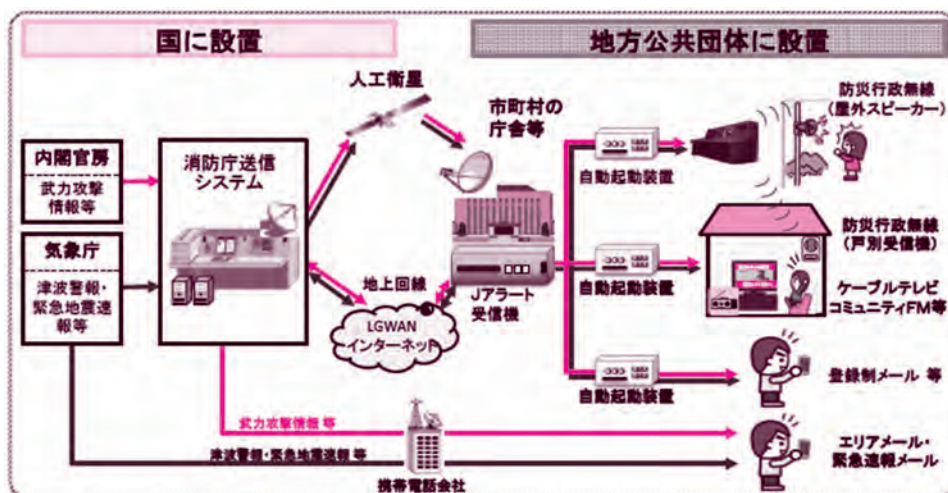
国に設置

地方公共団体に設置

内閣官房

武力攻撃情報等

気象庁

津波警報・緊急地震速報等

消防庁送信システム

人工衛星

市町村の庁舎等

地上回線

LGWAN インターネット

Jアラート受信機

自動起動装置

自動起動装置

自動起動装置

防災行政無線（屋外スピーカー）

防災行政無線（戸別受信機）

ケーブルテレビ コミュニティFM等

登録制メール 等

武力攻撃情報 等

津波警報・緊急地震速報 等

携帯電話会社

エリアメール・緊急速報メール